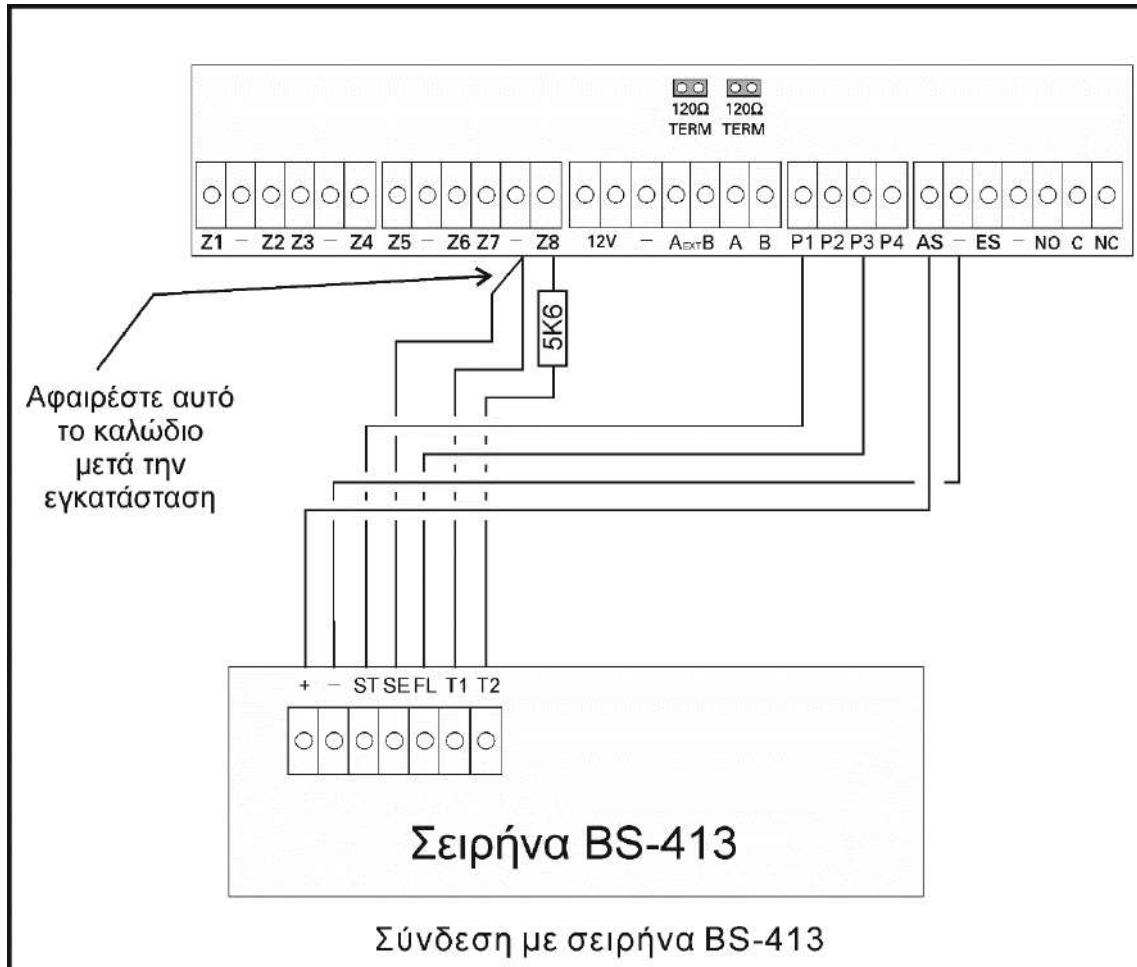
120Ω TERM 120Ω TERM

Z1 – Z2 Z3 – Z4 Z5 – Z6 Z7 – Z8 12V – A$_{EXT}$B A B P1 P2 P3 P4 AS – ES – NO C NC

5K6

Αφαιρέστε αυτό το καλώδιο μετά την εγκατάσταση

+ – ST SE FL T1 T2

Σειρήνα BS-413

Σύνδεση με σειρήνα BS-413